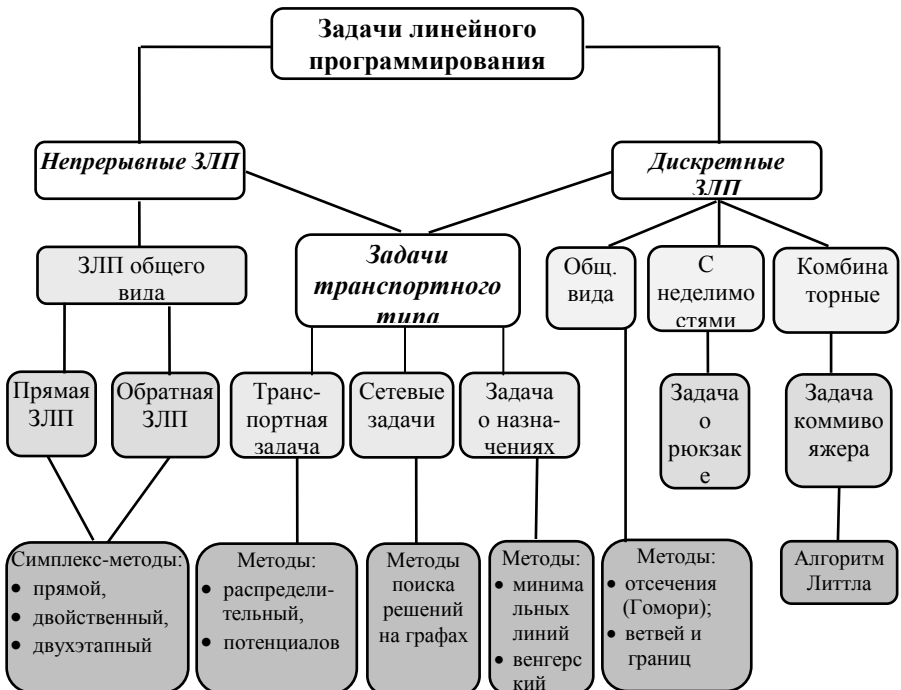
Задачи линейного программирования

Непрерывные ЗЛП

Дискретные ЗЛП

ЗЛП общего вида

Задачи транспортного типа

Общ. вида

С неделимостями

Комбинаторные

Прямая ЗЛП

Обратная ЗЛП

Транспортная задача

Сетевые задачи

Задача о назначениях

Задача о рюкзаке

Задача коммивояжера

Симплекс-методы:
• прямой,
• двойственный,
• двухэтапный

Методы:
• распределительный,
• потенциалов

Методы поиска решений на графах

Методы:
• минимальных линий
• венгерский

Методы:
• отсечения (Гомори);
• ветвей и границ

Алгоритм Литтла